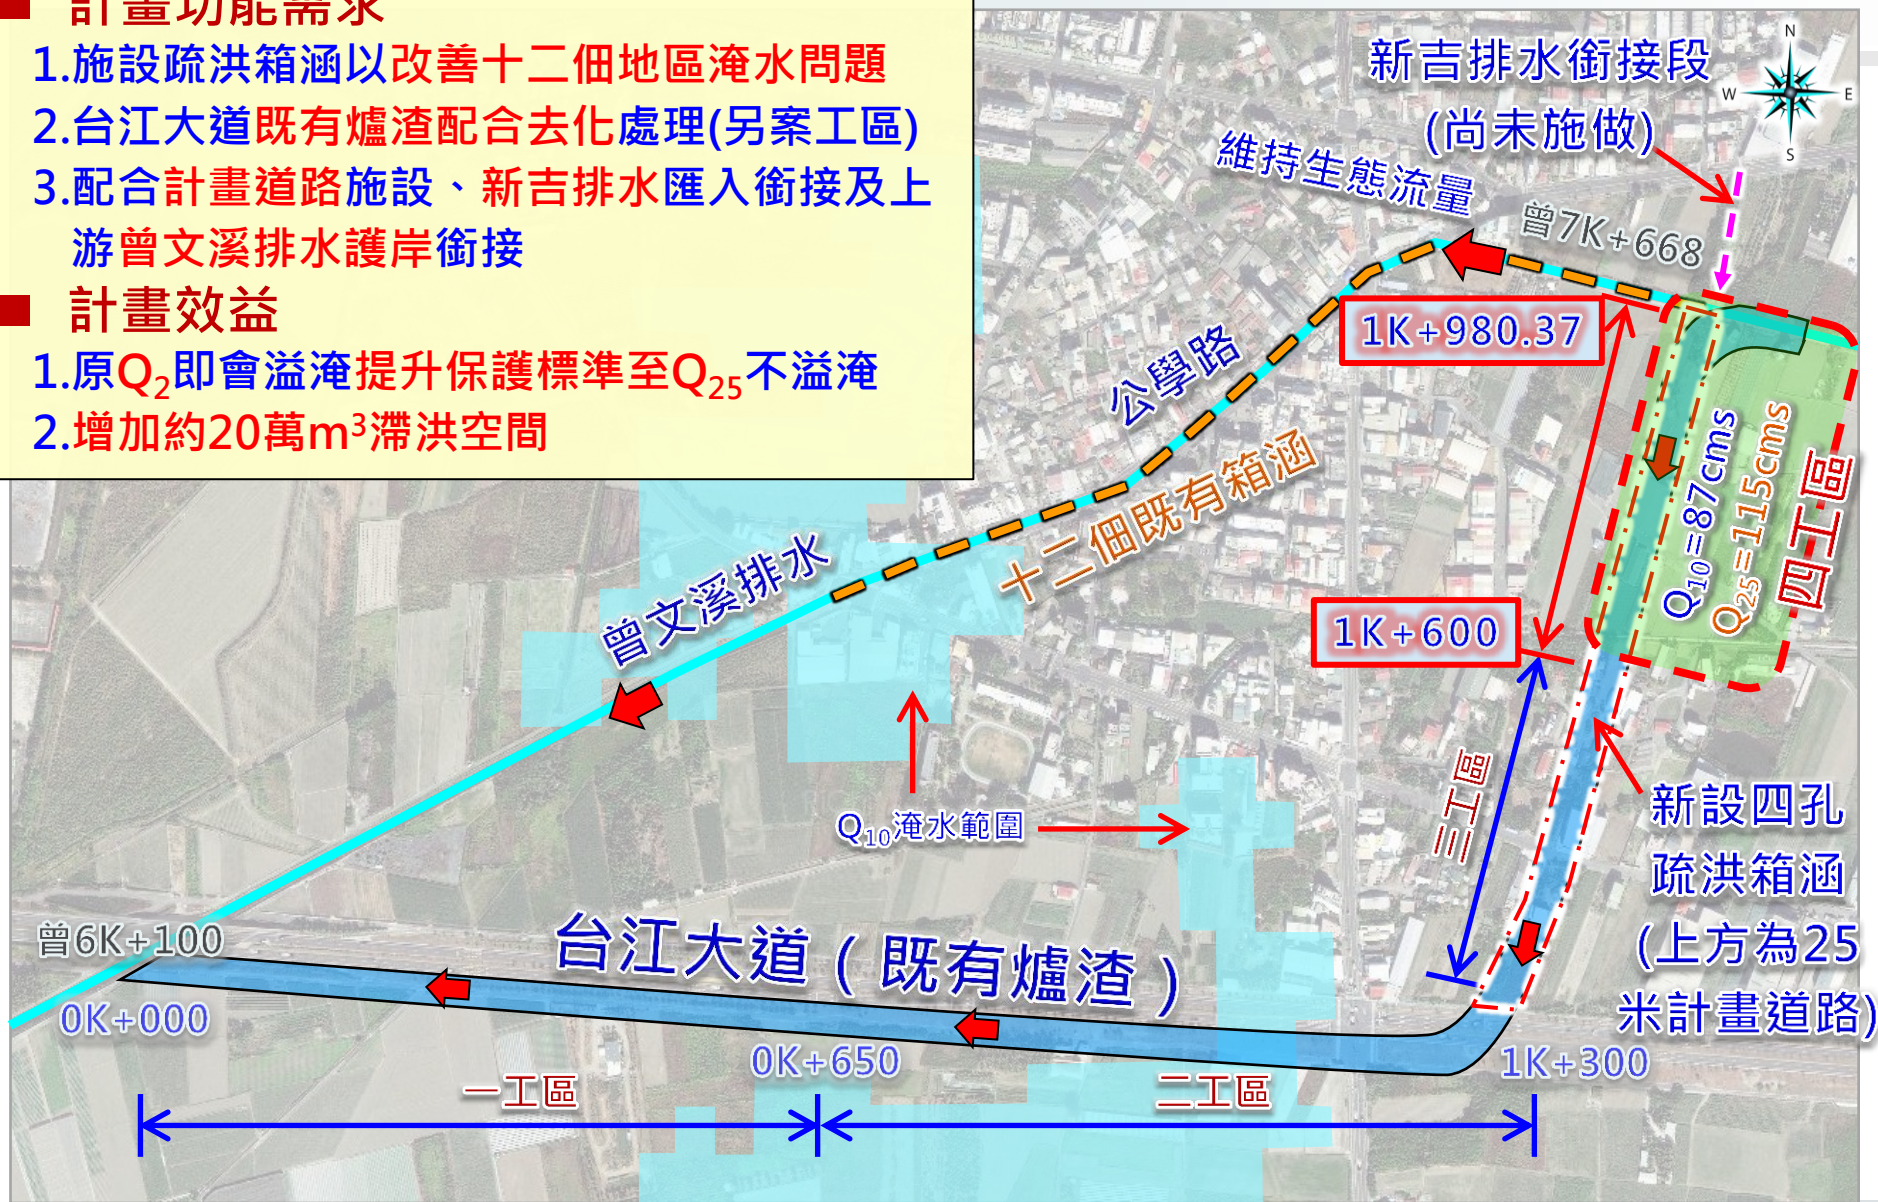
計畫功能需求
1.施設疏洪箱涵以改善十二佃地區淹水問題
2.台江大道既有爐渣配合去化處理(另案工區)
3.配合計畫道路施設、新吉排水匯入銜接及上游曾文溪排水護岸銜接

計畫效益
1.原$Q_2$即會溢淹提升保護標準至$Q_{25}$不溢淹
2.增加約20萬$m^3$滯洪空間

新吉排水銜接段
(尚未施做)
N
W
E
S
維持生態流量
曾7K+668
1K+980.37
公學路
十二佃既有箱涵
$Q_{10}=87cms$
$Q_{25}=115cms$
四工區
曾文溪排水
1K+600
三工區
$Q_{10}$淹水範圍
新設四孔疏洪箱涵
(上方為25米計畫道路)
曾6K+100
台江大道(既有爐渣)
0K+000
0K+650
1K+300
一工區
二工區